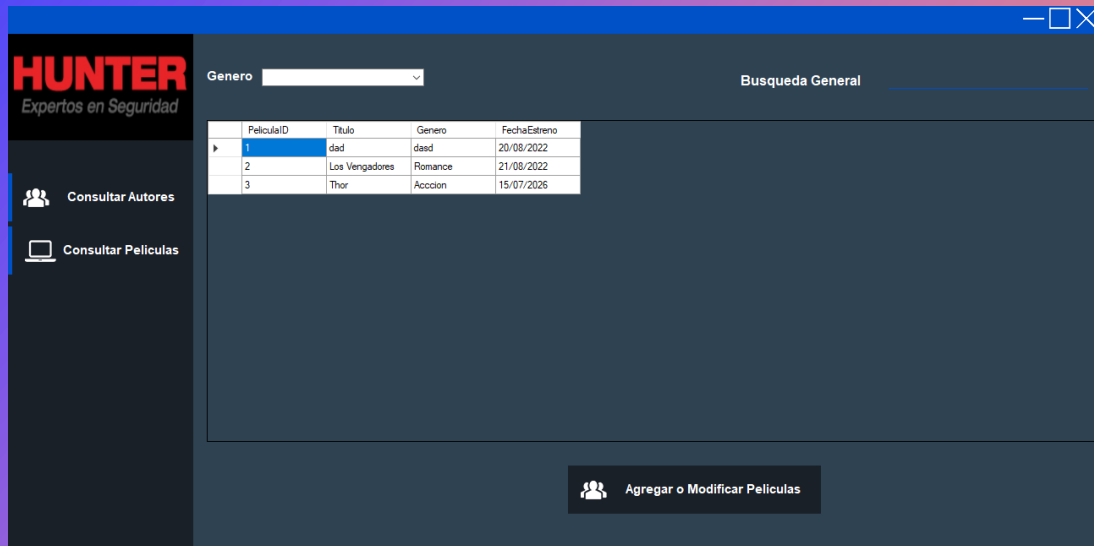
HUNTER
Expertos en Seguridad

Consultar Autores

Consultar Peliculas

Genero

Busqueda General

| | PeliculaID | Titulo | Genero | FechaEstreno |
|---|---|---|---|---|
| ▸ | 1 | dad | dasd | 20/08/2022 |
| | 2 | Los Vengadores | Romance | 21/08/2022 |
| | 3 | Thor | Acccion | 15/07/2026 |

Agregar o Modificar Peliculas